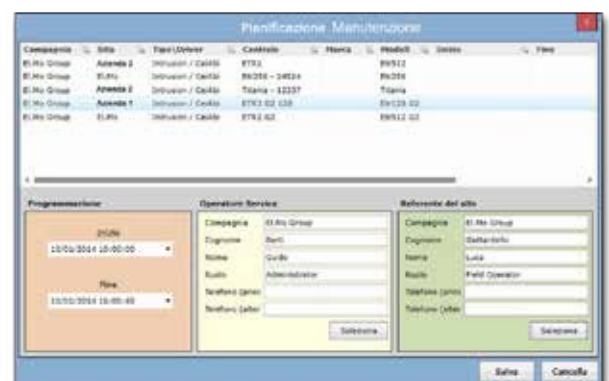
Pianificazione Manutenzione

| Campagna | Sito | Tipo\Driver | Centrale | Marca | Modelli | Inizio | Fine |
|---|---|---|---|---|---|---|---|
| El.Mo Group | Azienda 2 | Intrusion / Gestio | ETR1 | | BN512 | | |
| El.Mo Group | El.Mo | Intrusion / Gestio | BN356 - 14524 | | BN356 | | |
| El.Mo Group | Azienda 2 | Intrusion / Gestio | Tizena - 12337 | | Tizena | | |
| El.Mo Group | Azienda 1 | Intrusion / Gestio | ETR3 G2 128 | | EtrI28 G2 | | |
| El.Mo Group | El.Mo | Intrusion / Gestio | ETR3 G2 | | BN512 G2 | | |

Programmazione

Inizio
15/01/2014 16:00:00

Fine
15/01/2014 16:00:00

Operatore Service

Compagnia: El.Mo Group
Cognome: Berti
Nome: Guido
Ruolo: Administrator
Telefono (prin
Telefono (alter

Seleziona

Referente del sito

Compagnia: El.Mo Group
Cognome: Battardello
Nome: Luca
Ruolo: Field Operator
Telefono (prin
Telefono (alter

Seleziona

Salva
Cancella